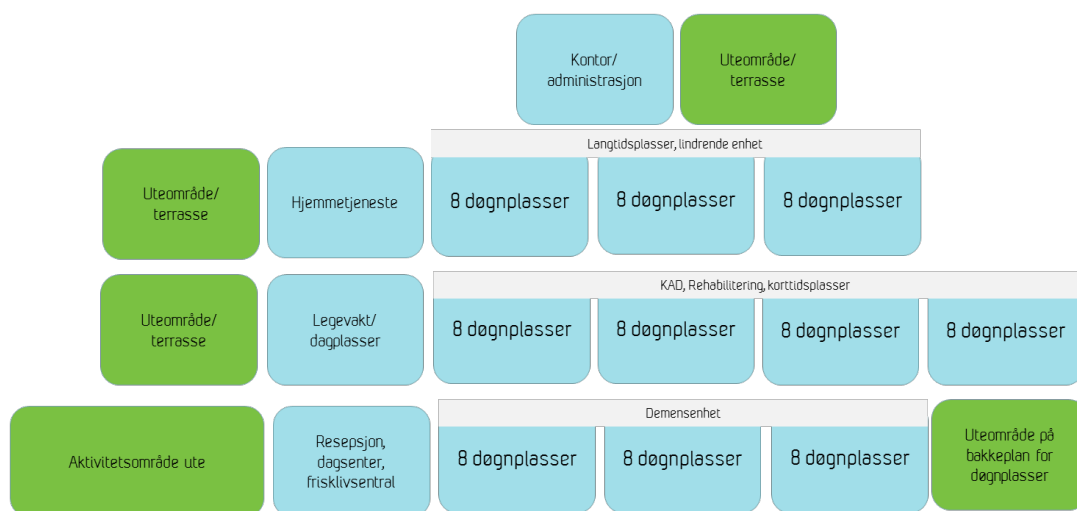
Kontor/ administrasjon

Uteområde/ terrasse

Langtidsplasser, lindrende enhet

Uteområde/ terrasse

Hjemmetjeneste

8 døgnplasser

8 døgnplasser

8 døgnplasser

KAD, Rehabilitering, korttidsplasser

Uteområde/ terrasse

Legevakt/ dagplasser

8 døgnplasser

8 døgnplasser

8 døgnplasser

8 døgnplasser

Demensenhet

Aktivitetsområde ute

Resepsjon, dagsenter, frisklivsentral

8 døgnplasser

8 døgnplasser

8 døgnplasser

Uteområde på bakkeplan for døgnplasser